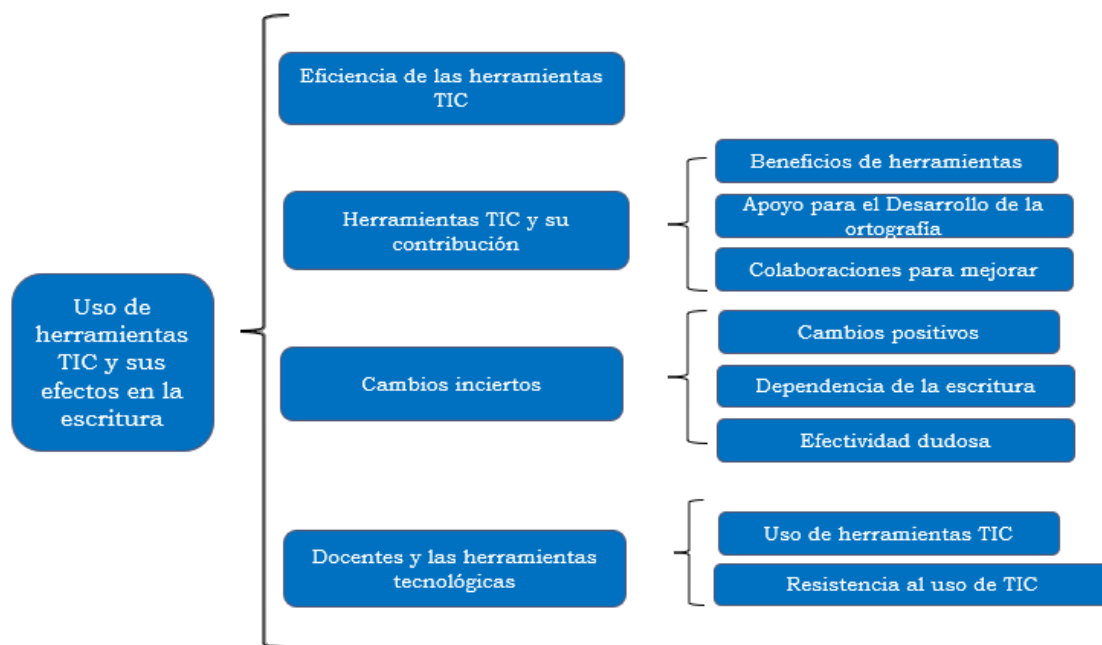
Uso de herramientas TIC y sus efectos en la escritura

Eficiencia de las herramientas TIC

Herramientas TIC y su contribución

Beneficios de herramientas

Apoyo para el Desarrollo de la ortografía

Colaboraciones para mejorar

Cambios inciertos

Cambios positivos

Dependencia de la escritura

Efectividad dudosa

Docentes y las herramientas tecnológicas

Uso de herramientas TIC

Resistencia al uso de TIC